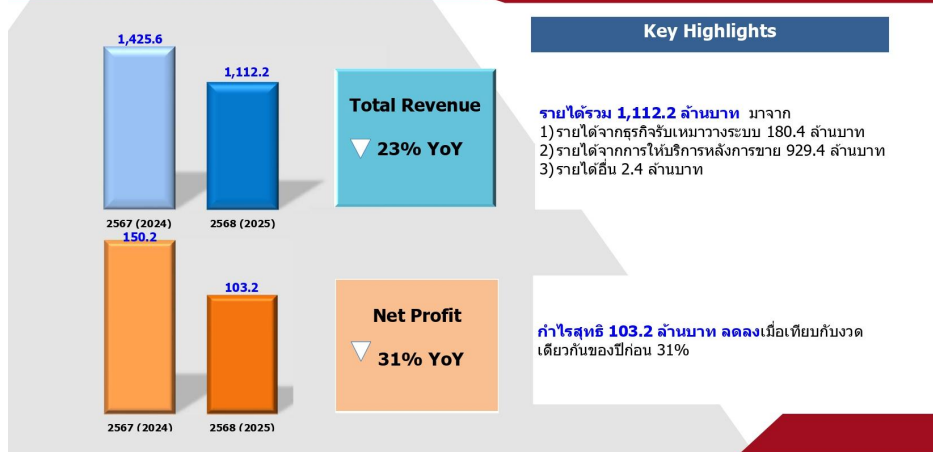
1,425.6

1,112.2

2567 (2024)

2568 (2025)

Total Revenue

▽ 23% YoY

Key Highlights

รายได้รวม 1,112.2 ล้านบาท มาจาก
1) รายได้จากธุรกิจรับเหมาวางระบบ 180.4 ล้านบาท
2) รายได้จากการให้บริการหลังการขาย 929.4 ล้านบาท
3) รายได้อื่น 2.4 ล้านบาท

150.2

103.2

2567 (2024)

2568 (2025)

Net Profit

▽ 31% YoY

กำไรสุทธิ 103.2 ล้านบาท ลดลงเมื่อเทียบกับงวดเดียวกันของปีก่อน 31%